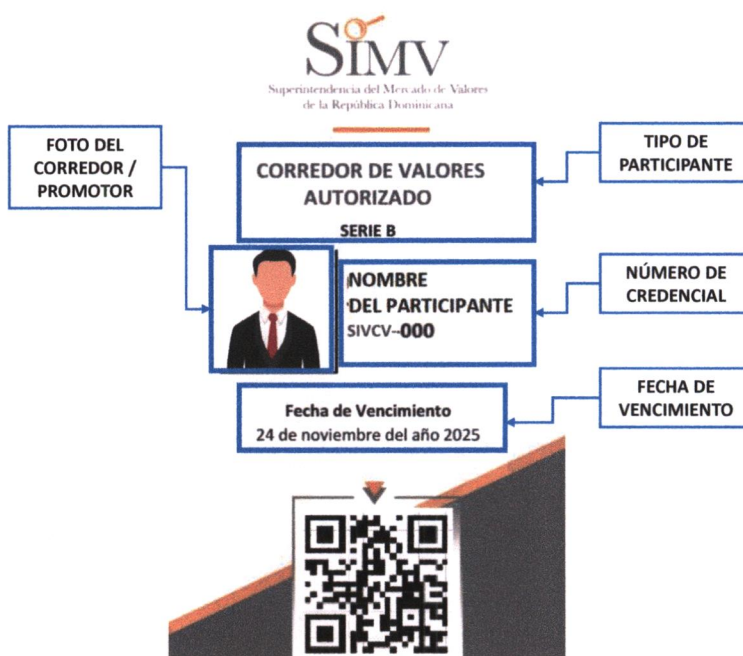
SIMV
Superintendencia del Mercado de Valores de la República Dominicana

FOTO DEL CORREDOR / PROMOTOR

CORREDOR DE VALORES AUTORIZADO
SERIE B

TIPO DE PARTICIPANTE

NOMBRE DEL PARTICIPANTE
SIVCV-000

NÚMERO DE CREDENCIAL

Fecha de Vencimiento
24 de noviembre del año 2025

FECHA DE VENCIMIENTO